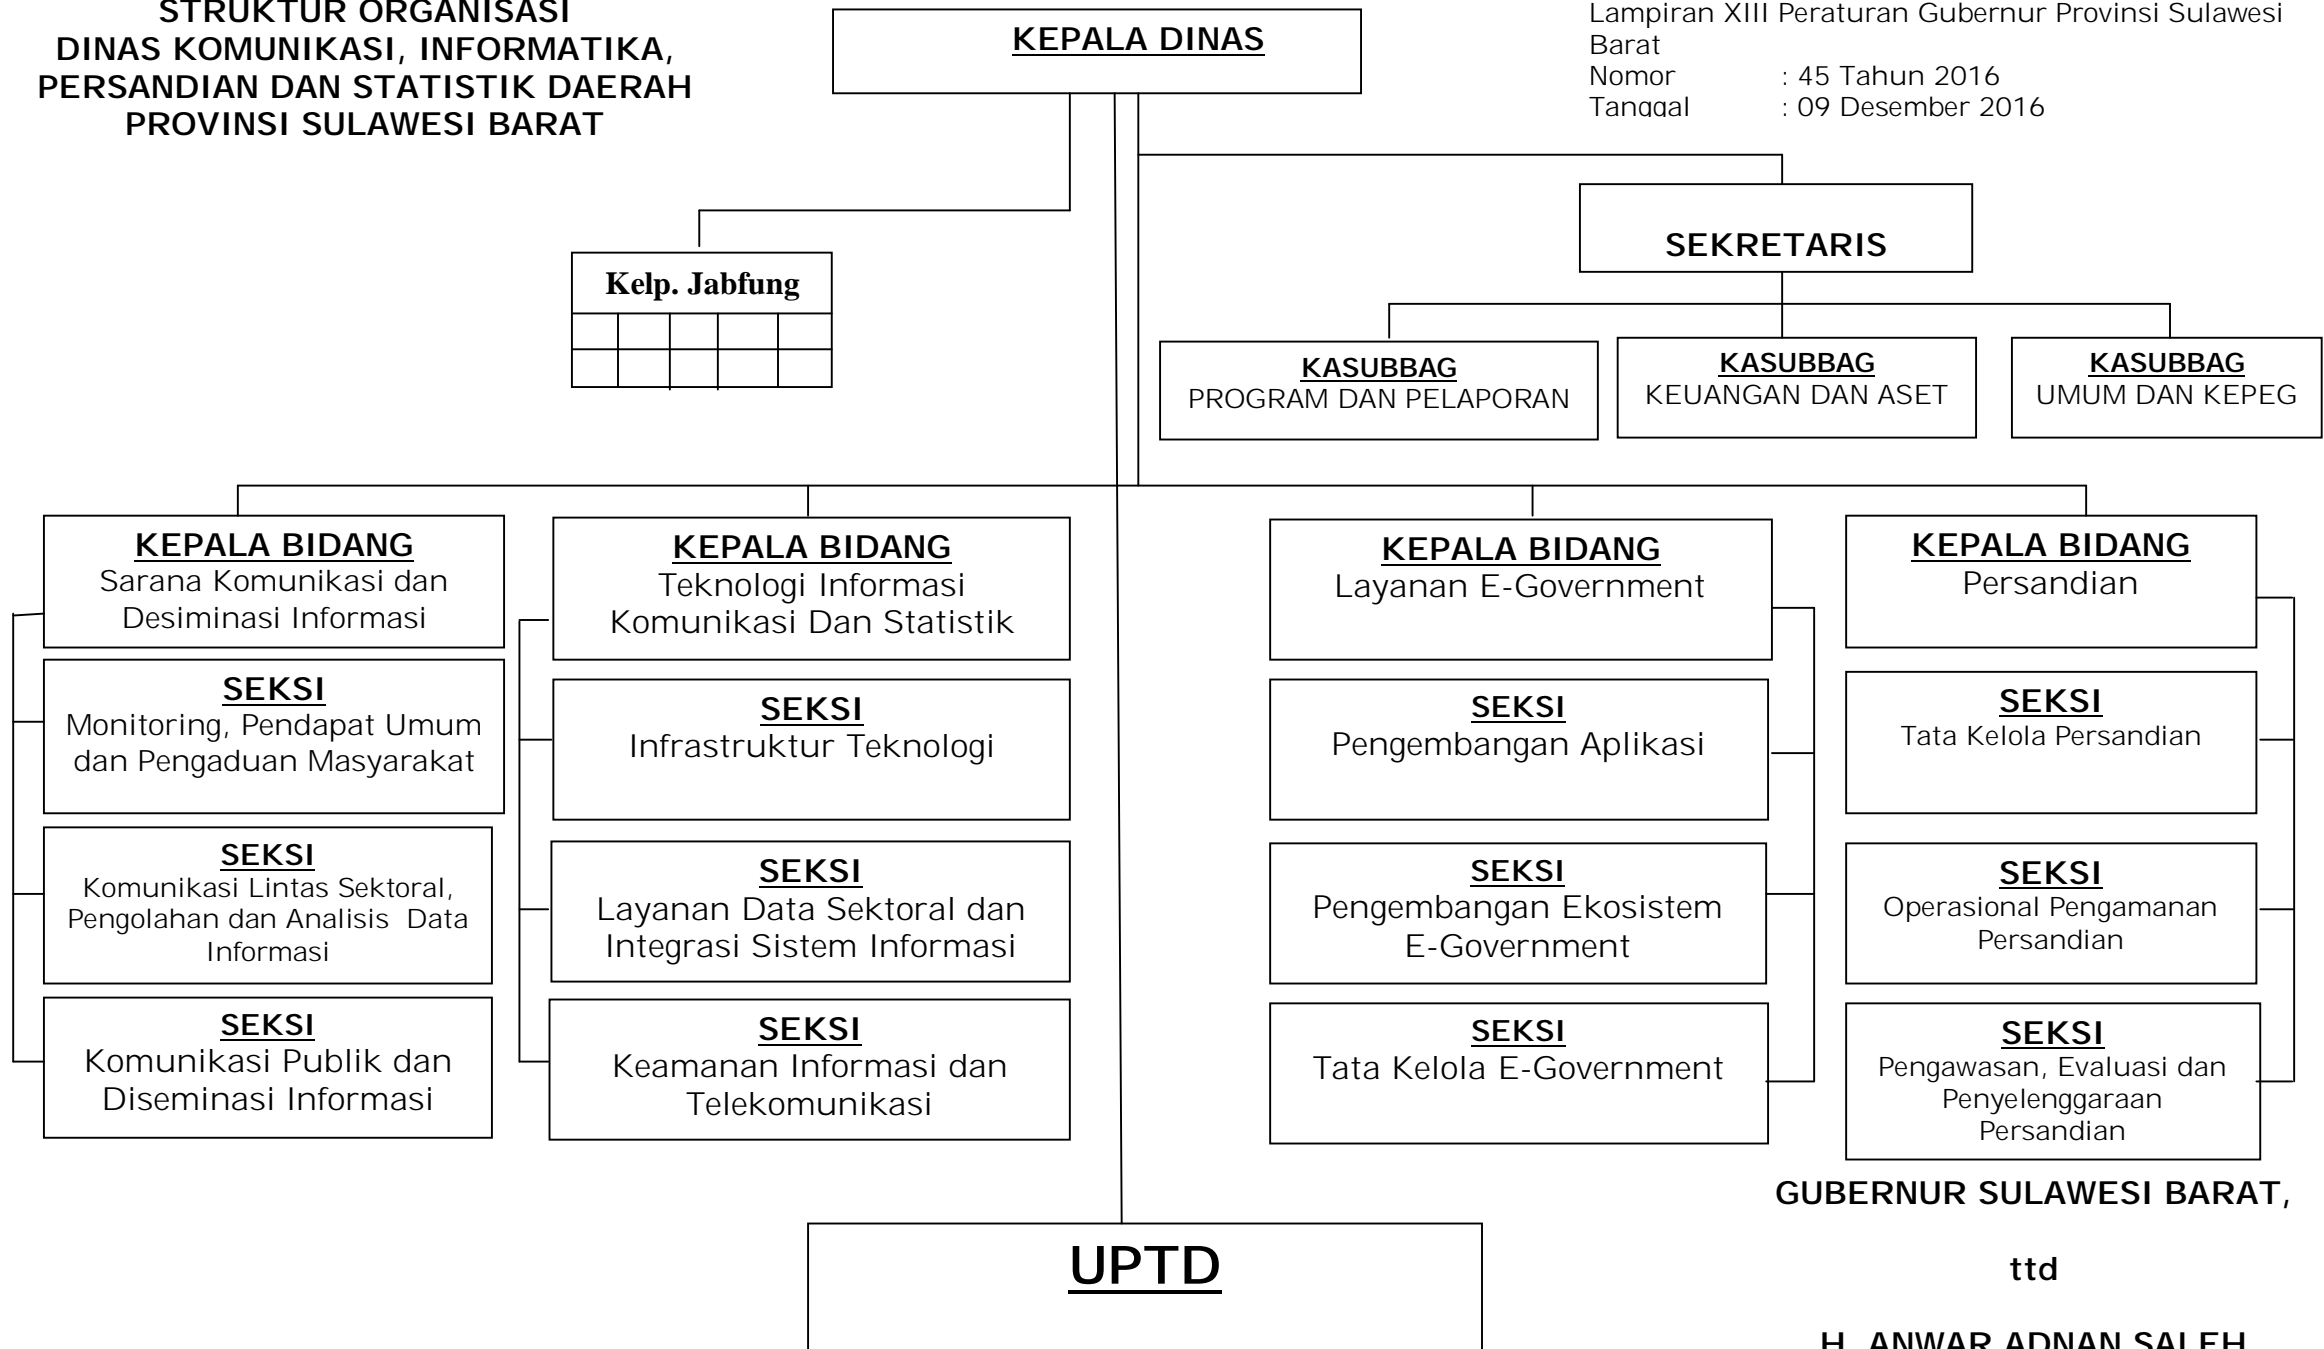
STRUKTUR ORGANISASI
DINAS KOMUNIKASI, INFORMATIKA, PERSANDIAN DAN STATISTIK DAERAH PROVINSI SULAWESI BARAT

KEPALA DINAS

Lampiran XIII Peraturan Gubernur Provinsi Sulawesi Barat
Nomor : 45 Tahun 2016
Tanggal : 09 Desember 2016

Kelp. Jabfung

SEKRETARIS

KASUBBAG
PROGRAM DAN PELAPORAN

KASUBBAG
KEUANGAN DAN ASET

KASUBBAG
UMUM DAN KEPEG

KEPALA BIDANG
Sarana Komunikasi dan Desiminasi Informasi

SEKSI
Monitoring, Pendapat Umum dan Pengaduan Masyarakat

SEKSI
Komunikasi Lintas Sektoral, Pengolahan dan Analisis Data Informasi

SEKSI
Komunikasi Publik dan Diseminasi Informasi

KEPALA BIDANG
Teknologi Informasi Komunikasi Dan Statistik

SEKSI
Infrastruktur Teknologi

SEKSI
Layanan Data Sektoral dan Integrasi Sistem Informasi

SEKSI
Keamanan Informasi dan Telekomunikasi

KEPALA BIDANG
Layanan E-Government

SEKSI
Pengembangan Aplikasi

SEKSI
Pengembangan Ekosistem E-Government

SEKSI
Tata Kelola E-Government

KEPALA BIDANG
Persandian

SEKSI
Tata Kelola Persandian

SEKSI
Operasional Pengamanan Persandian

SEKSI
Pengawasan, Evaluasi dan Penyelenggaraan Persandian

UPTD

GUBERNUR SULAWESI BARAT,

ttd

H. ANWAR ADNAN SALEH